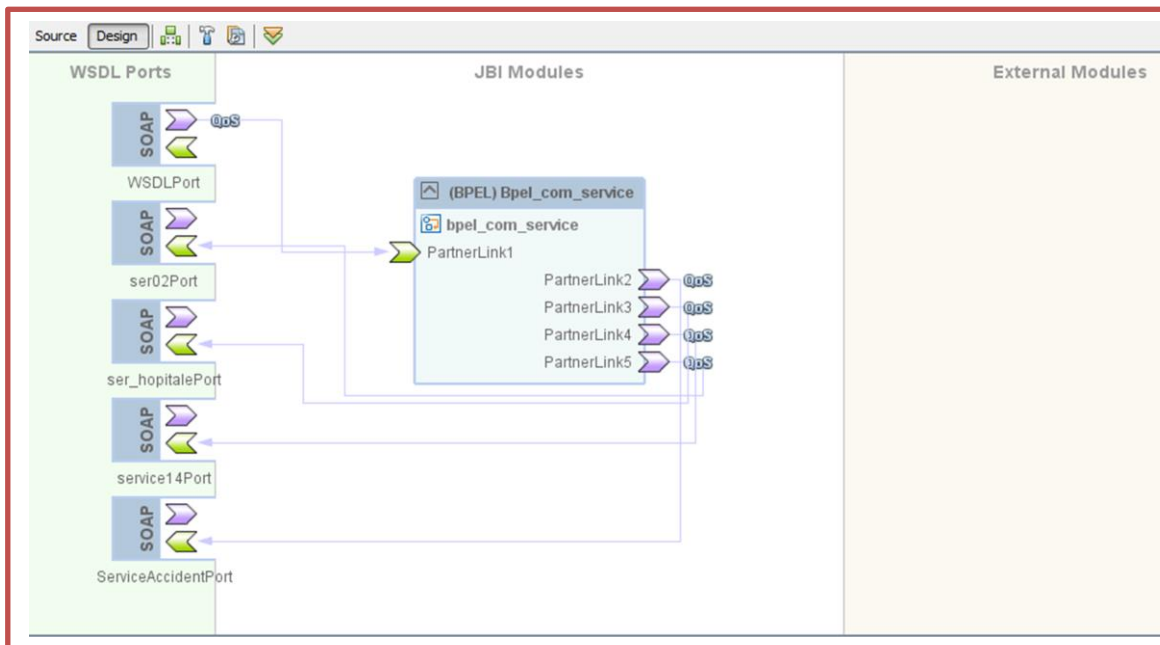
Source Design

WSDL Ports

JBI Modules

External Modules

SOAP QoS

WSDLPort

SOAP

ser02Port

SOAP

ser_hopitalePort

SOAP

service14Port

SOAP

ServiceAccidentPort

(BPEL) Bpel_com_service

bpel_com_service

PartnerLink1

PartnerLink2 QoS

PartnerLink3 QoS

PartnerLink4 QoS

PartnerLink5 QoS